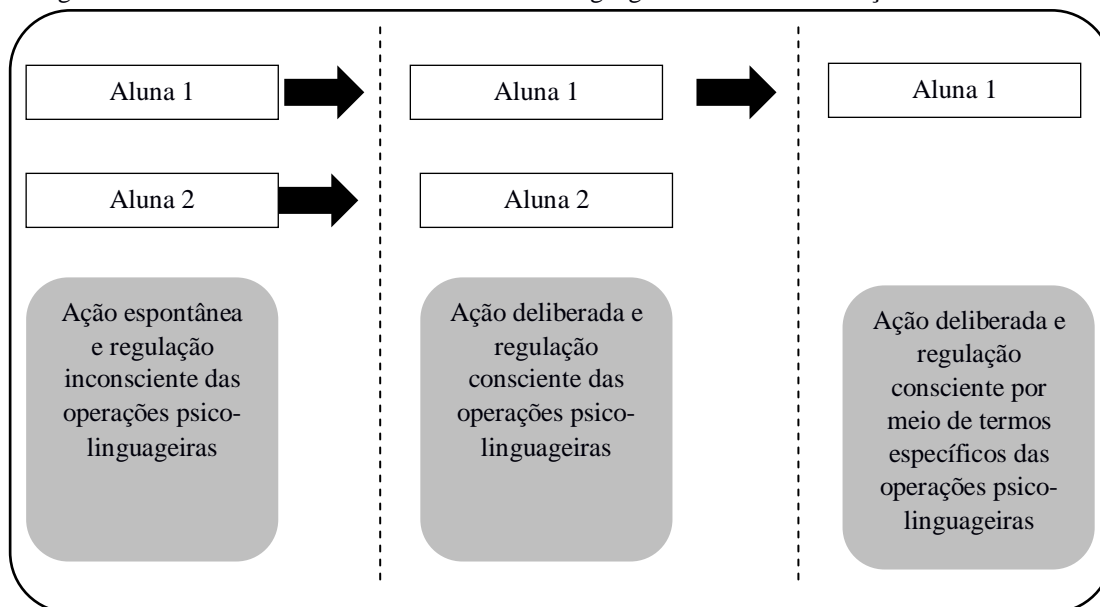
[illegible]

Aluna 1

Aluna 2

Ação espontânea e regulação inconsciente das operações psicolinguageiras

Aluna 1

Aluna 2

Ação deliberada e regulação consciente das operações psicolinguageiras

Aluna 1

Ação deliberada e regulação consciente por meio de termos específicos das operações psicolinguageiras